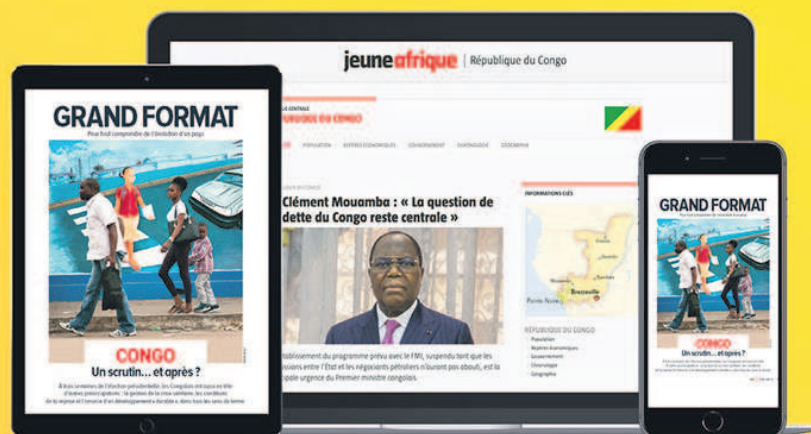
GRAND FORMAT

Pour tout comprendre de l'évolution d'un pays

CONGO

Un scrutin… et après ?

jeuneafrique | République du Congo

Clément Mouamba : « La question de dette du Congo reste centrale »

INFORMATIONS CLÉS

Brazzaville

Pointe-Noire

RÉPUBLIQUE DU CONGO

Population

Repères économiques

Gouvernement

Chronologie

Géographie

GRAND FORMAT

CONGO

Un scrutin… et après ?